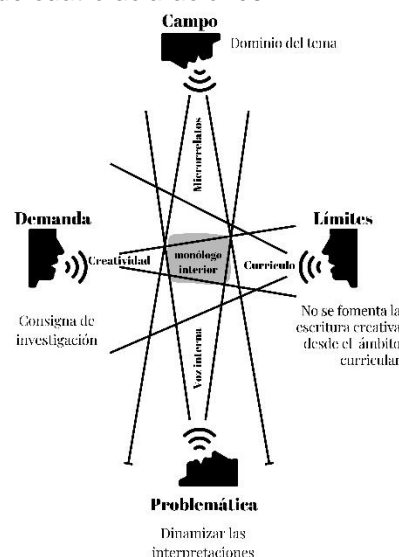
Campo
Dominio del tema

Microrrelatos

Demanda
Creatividad

monólogo interior

Currículo
Límites

Consigna de investigación

No se fomenta la escritura creativa desde el ámbito curricular

Voz interna

Problemática
Dinamizar las interpretaciones